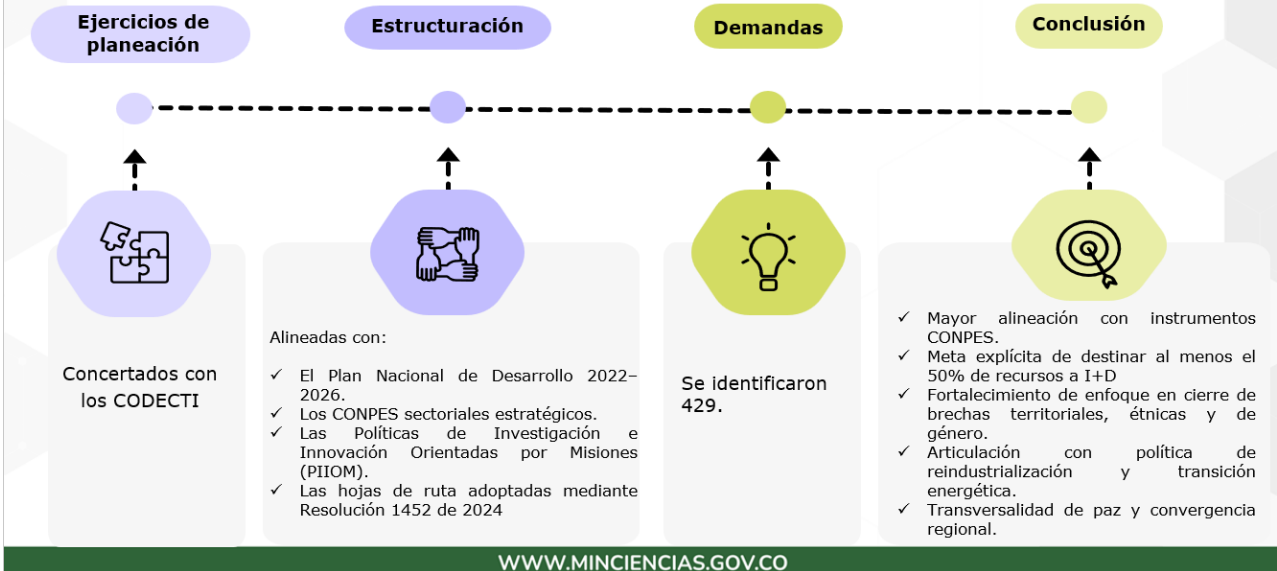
Ejercicios de planeación

Estructuración

Demandas

Conclusión

Concertados con los CODECTI

Alineadas con:

✓ El Plan Nacional de Desarrollo 2022–2026.
✓ Los CONPES sectoriales estratégicos.
✓ Las Políticas de Investigación e Innovación Orientadas por Misiones (PIIOM).
✓ Las hojas de ruta adoptadas mediante Resolución 1452 de 2024

Se identificaron 429.

✓ Mayor alineación con instrumentos CONPES.
✓ Meta explícita de destinar al menos el 50% de recursos a I+D
✓ Fortalecimiento de enfoque en cierre de brechas territoriales, étnicas y de género.
✓ Articulación con política de reindustrialización y transición energética.
✓ Transversalidad de paz y convergencia regional.

WWW.MINCIENCIAS.GOV.CO